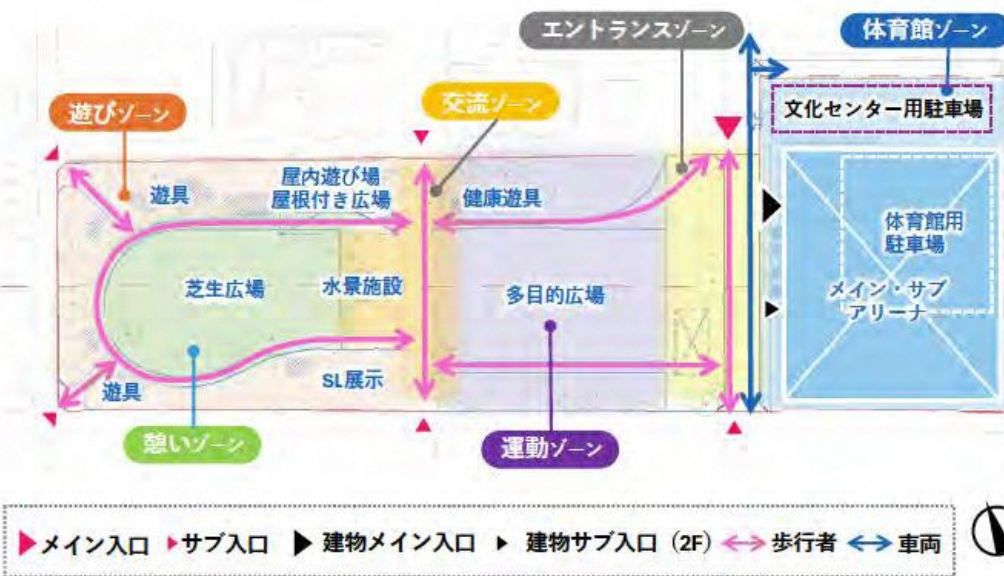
エントランスゾーン
体育館ゾーン
文化センター用駐車場
遊びゾーン
交流ゾーン
遊具
屋内遊び場
屋根付き広場
健康遊具
体育館用
駐車場
芝生広場
水景施設
多目的広場
メイン・サブ
アリーナ
遊具
SL展示
憩いゾーン
運動ゾーン

メイン入口 サブ入口 建物メイン入口 建物サブ入口（2F） 歩行者 車両